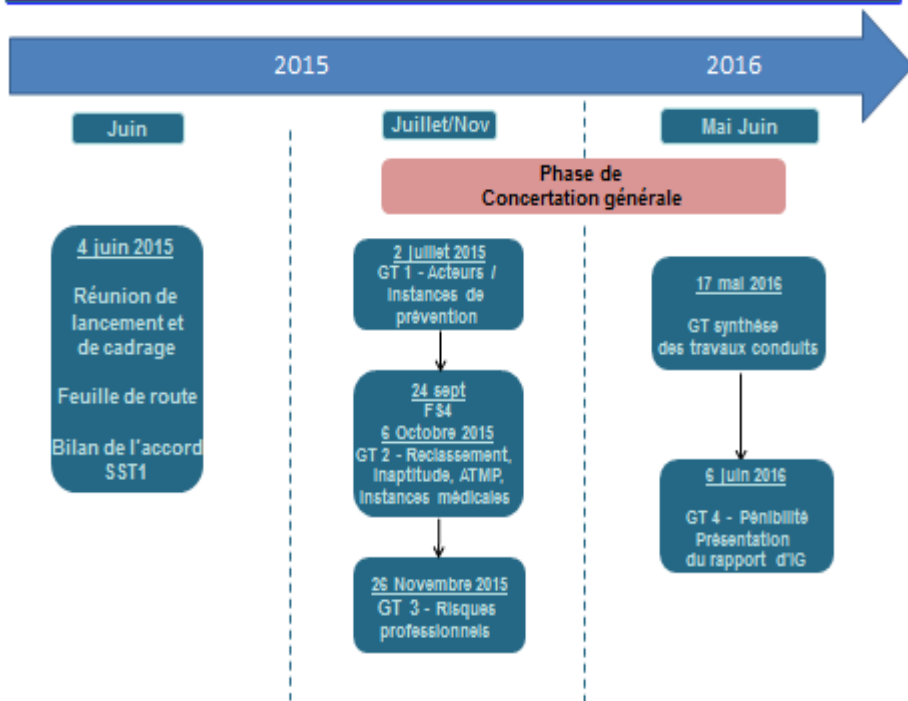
2015

2016

Juin

Juillet/Nov

Mai Juin

Phase de Concertation générale

4 juin 2015

Réunion de lancement et de cadrage

Feuille de route

Bilan de l'accord SST1

2 juillet 2015
GT 1 - Acteurs / Instances de prévention

24 sept
FS4
6 Octobre 2015
GT 2 - Reclassement, Inaptitude, ATMP, Instances médicales

26 Novembre 2015
GT 3 - Risques professionnels

17 mai 2016

GT synthèse des travaux conduits

6 juin 2016

GT 4 - Pénibilité
Présentation du rapport d'IG